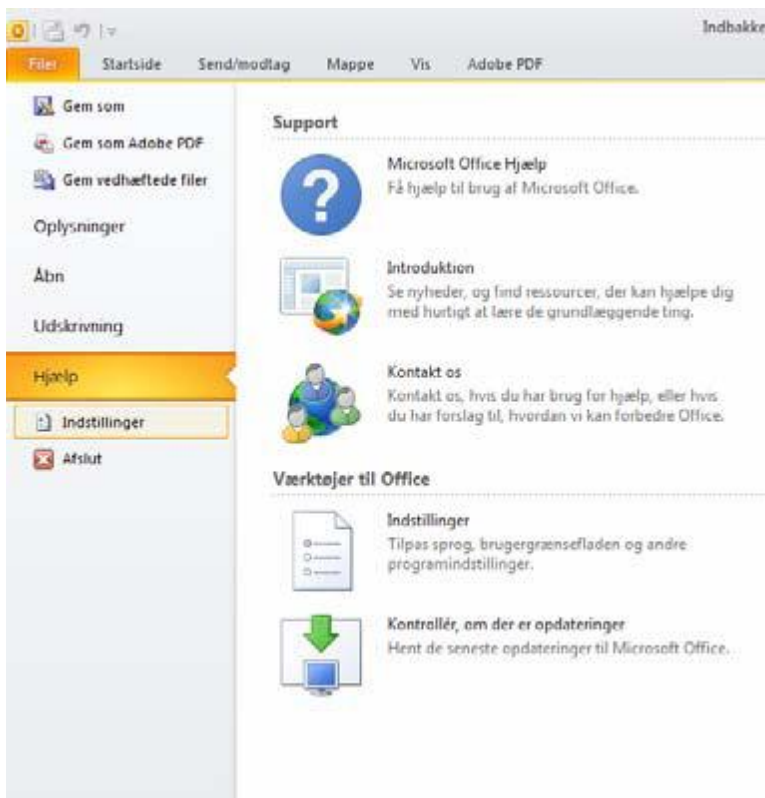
Indbakke

Filer | Startside | Send/modtag | Mappe | Vis | Adobe PDF

Gem som
Gem som Adobe PDF
Gem vedhæftede filer
Oplysninger
Åbn
Udskrivning
Hjælp
Indstillinger
Afslut

Support

Microsoft Office Hjælp
Få hjælp til brug af Microsoft Office.

Introduktion
Se nyheder, og find ressourcer, der kan hjælpe dig med hurtigt at lære de grundlæggende ting.

Kontakt os
Kontakt os, hvis du har brug for hjælp, eller hvis du har forslag til, hvordan vi kan forbedre Office.

Værktøjer til Office

Indstillinger
Tilpas sprog, brugergrænsefladen og andre programindstillinger.

Kontrollér, om der er opdateringer
Hent de seneste opdateringer til Microsoft Office.